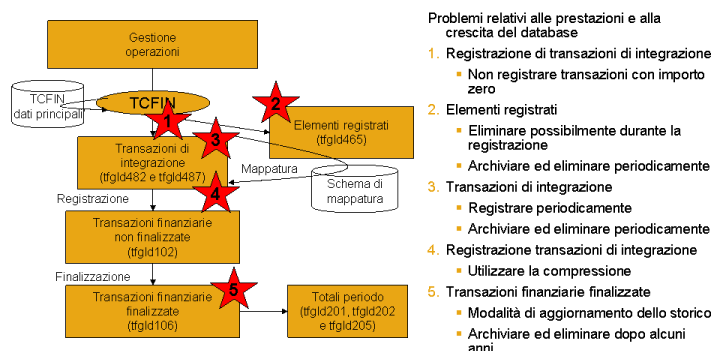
Gestione operazioni

TCFIN dati principali

TCFIN

1

2

Elementi registrati (tfgld465)

3

Transazioni di integrazione (tfgld482 e tfgld487)

Mappatura

4

Schema di mappatura

Registrazione

Transazioni finanziarie non finalizzate (tfgld102)

Finalizzazione

5

Transazioni finanziarie finalizzate (tfgld106)

Totali periodo (tfgld201, tfgld202 e tfgld205)

Problemi relativi alle prestazioni e alla crescita del database

1. Registrazione di transazioni di integrazione
- Non registrare transazioni con importo zero

2. Elementi registrati
- Eliminare possibilmente durante la registrazione
- Archiviare ed eliminare periodicamente

3. Transazioni di integrazione
- Registrare periodicamente
- Archiviare ed eliminare periodicamente

4. Registrazione transazioni di integrazione
- Utilizzare la compressione

5. Transazioni finanziarie finalizzate
- Modalità di aggiornamento dello storico
- Archiviare ed eliminare dopo alcuni anni